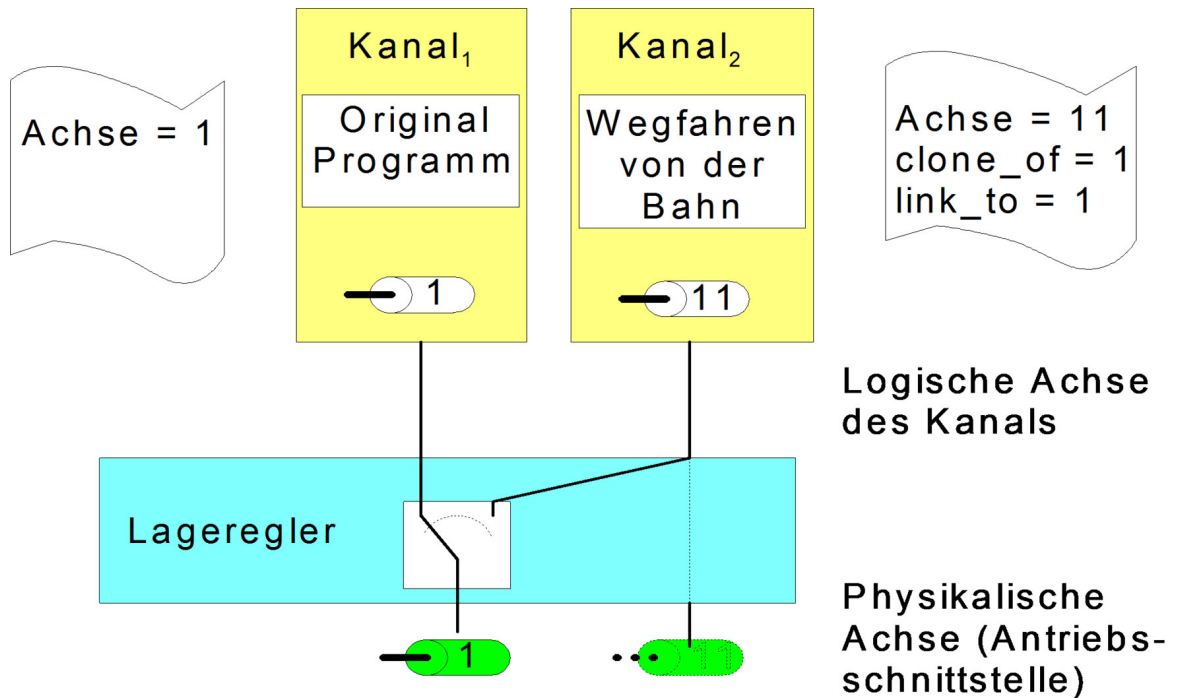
Achse = 1

Kanal$_1$

Original Programm

1

Kanal$_2$

Wegfahren von der Bahn

11

Achse = 11
clone_of = 1
link_to = 1

Logische Achse des Kanals

Lageregler

1

11

Physikalische Achse (Antriebsschnittstelle)